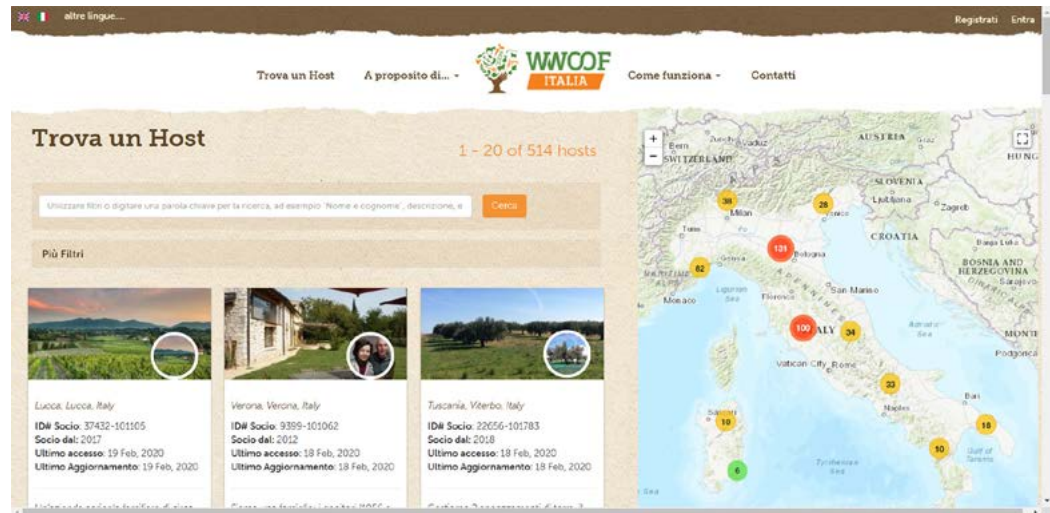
altre lingue....

Registrati Entra

Trova un Host A proposito di... Come funziona Contatti

WWOOF ITALIA

Trova un Host

1 - 20 of 514 hosts

Utilizzare filtri o digitare una parola chiave per la ricerca, ad esempio 'Nome e cognome', descrizione, e

Cerca

Più Filtri

Lucca, Lucca, Italy
ID# Socio: 37432-101105
Socio dal: 2017
Ultimo accesso: 19 Feb, 2020
Ultimo Aggiornamento: 19 Feb, 2020

Verona, Verona, Italy
ID# Socio: 9399-101062
Socio dal: 2012
Ultimo accesso: 18 Feb, 2020
Ultimo Aggiornamento: 18 Feb, 2020

Tuscania, Viterbo, Italy
ID# Socio: 22656-101783
Socio dal: 2018
Ultimo accesso: 18 Feb, 2020
Ultimo Aggiornamento: 18 Feb, 2020

Bern SWITZERLAND AUSTRIA HUNG SLOVENIA Ljubljana Zagreb CROATIA BOSNIA AND HERZEGOVINA Sarajevo Milan Venice Turin Bologna Genoa Monaco Florence San Marino ITALY Vatican City Rome Naples Bari MONTE Podgorica Ligurian Sea Adriatic Sea Tyrrhenian Sea Gulf of Taranto

38 28 131 62 100 34 33 10 18 10 6